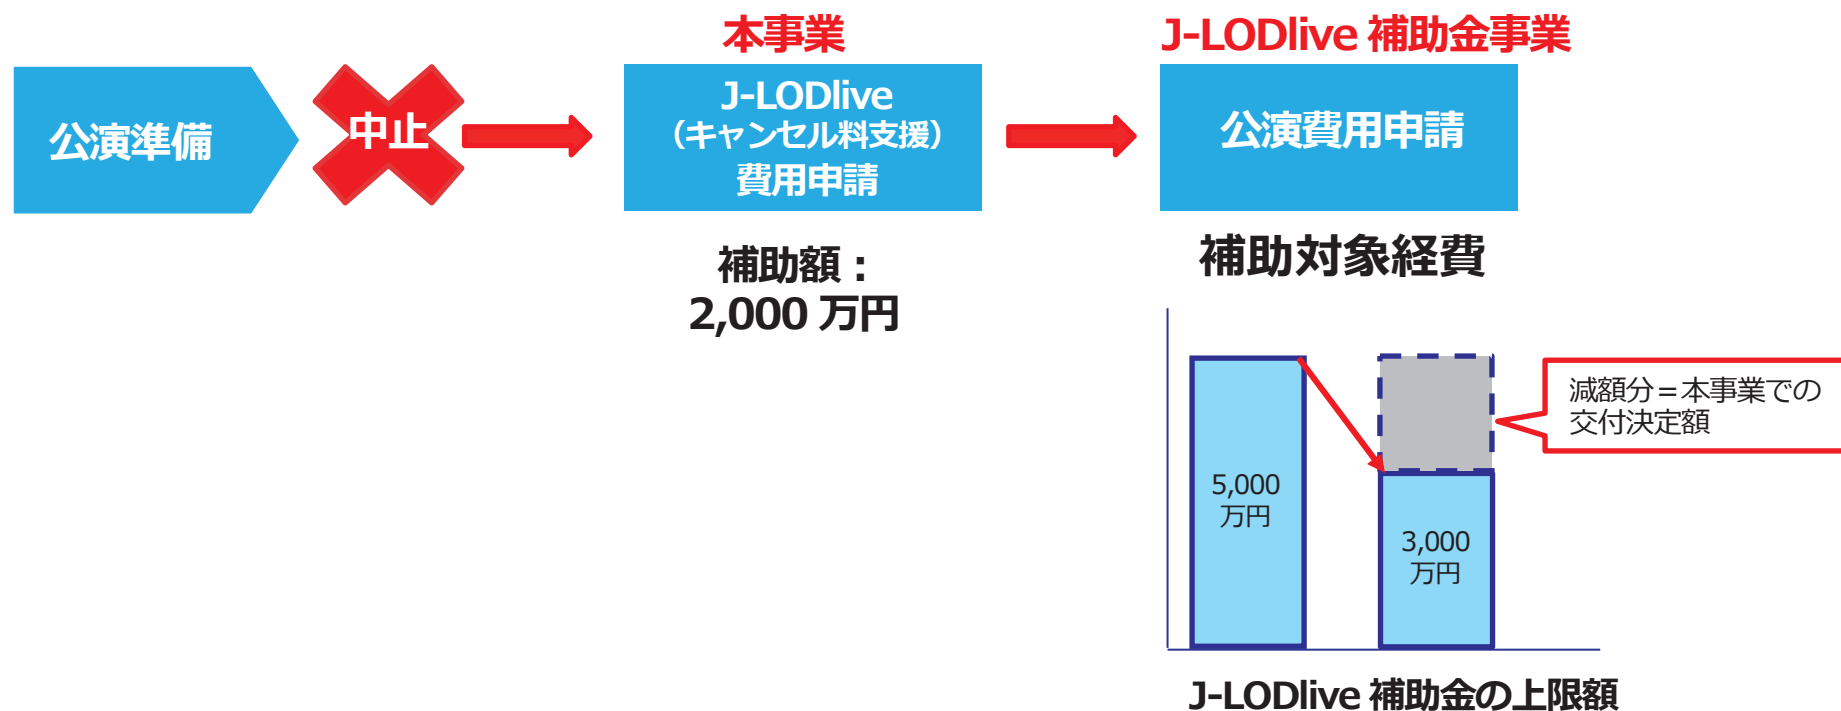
公演準備

中止

本事業

J-LODlive
（キャンセル料支援）
費用申請

補助額：
2,000 万円

J-LODlive 補助金事業

公演費用申請

補助対象経費

5,000
万円

3,000
万円

減額分＝本事業での交付決定額

J-LODlive 補助金の上限額